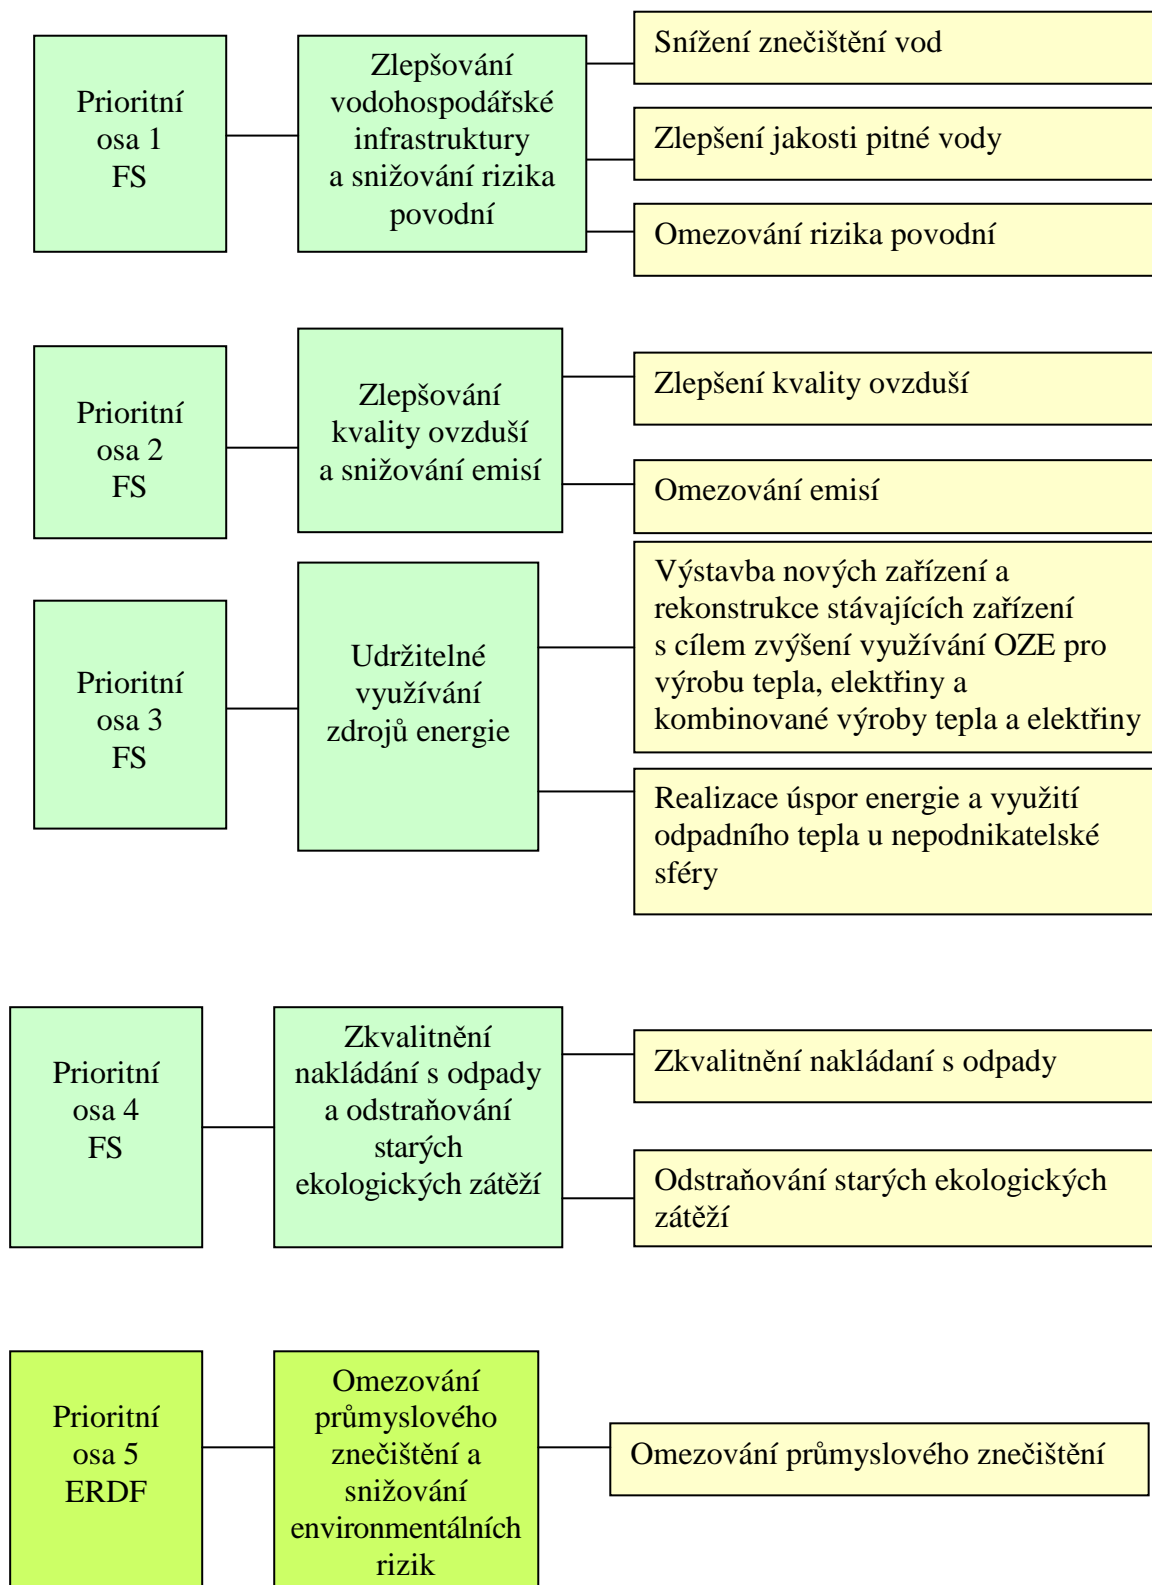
Prioritní osa 1 FS

Zlepšování vodohospodářské infrastruktury a snižování rizika povodní

Snížení znečištění vod

Zlepšení jakosti pitné vody

Omezování rizika povodní

Prioritní osa 2 FS

Zlepšování kvality ovzduší a snižování emisí

Zlepšení kvality ovzduší

Omezování emisí

Prioritní osa 3 FS

Udržitelné využívání zdrojů energie

Výstavba nových zařízení a rekonstrukce stávajících zařízení s cílem zvýšení využívání OZE pro výrobu tepla, elektřiny a kombinované výroby tepla a elektřiny

Realizace úspor energie a využití odpadního tepla u nepodnikatelské sféry

Prioritní osa 4 FS

Zkvalitnění nakládání s odpady a odstraňování starých ekologických zátěží

Zkvalitnění nakládaní s odpady

Odstraňování starých ekologických zátěží

Prioritní osa 5 ERDF

Omezování průmyslového znečištění a snižování environmentálních rizik

Omezování průmyslového znečištění